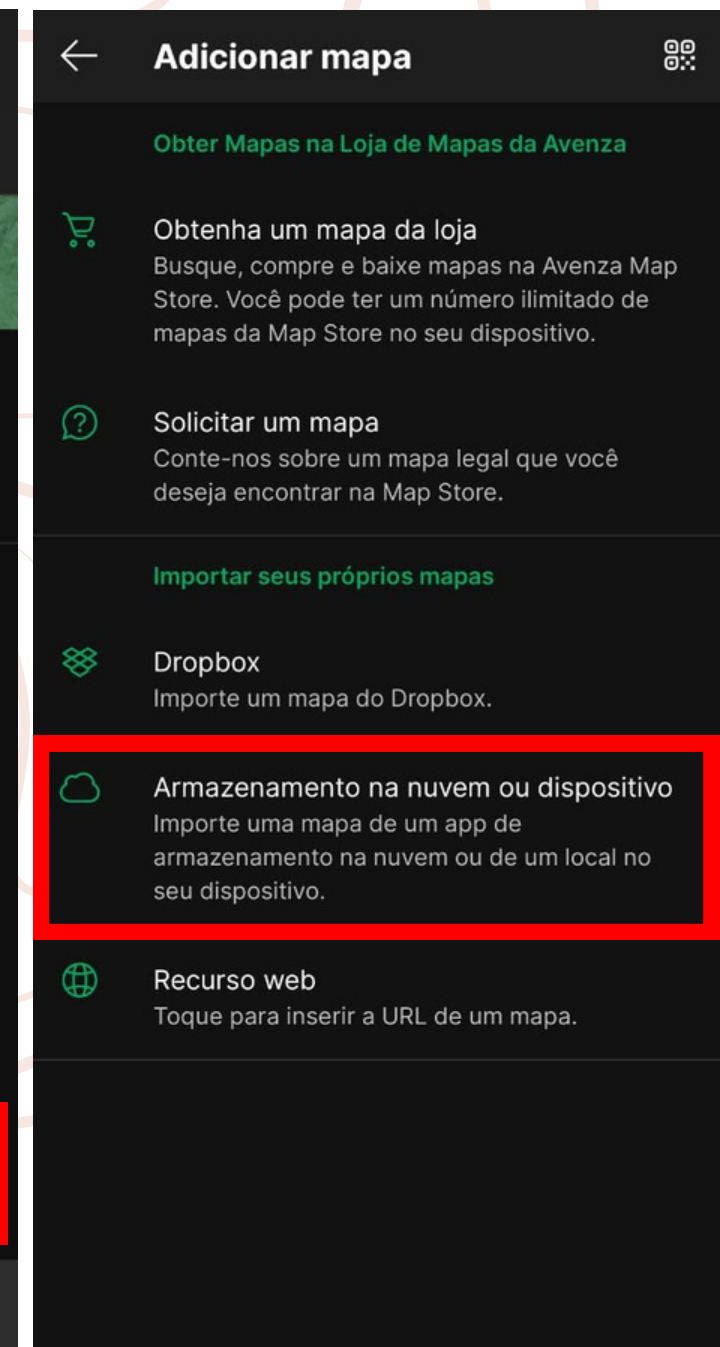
Adicionar mapa

Obter Mapas na Loja de Mapas da Avenza

Obtenha um mapa da loja
Busque, compre e baixe mapas na Avenza Map Store. Você pode ter um número ilimitado de mapas da Map Store no seu dispositivo.

Solicitar um mapa
Conte-nos sobre um mapa legal que você deseja encontrar na Map Store.

Importar seus próprios mapas

Dropbox
Importe um mapa do Dropbox.

Armazenamento na nuvem ou dispositivo
Importe uma mapa de um app de armazenamento na nuvem ou de um local no seu dispositivo.

Recurso web
Toque para inserir a URL de um mapa.